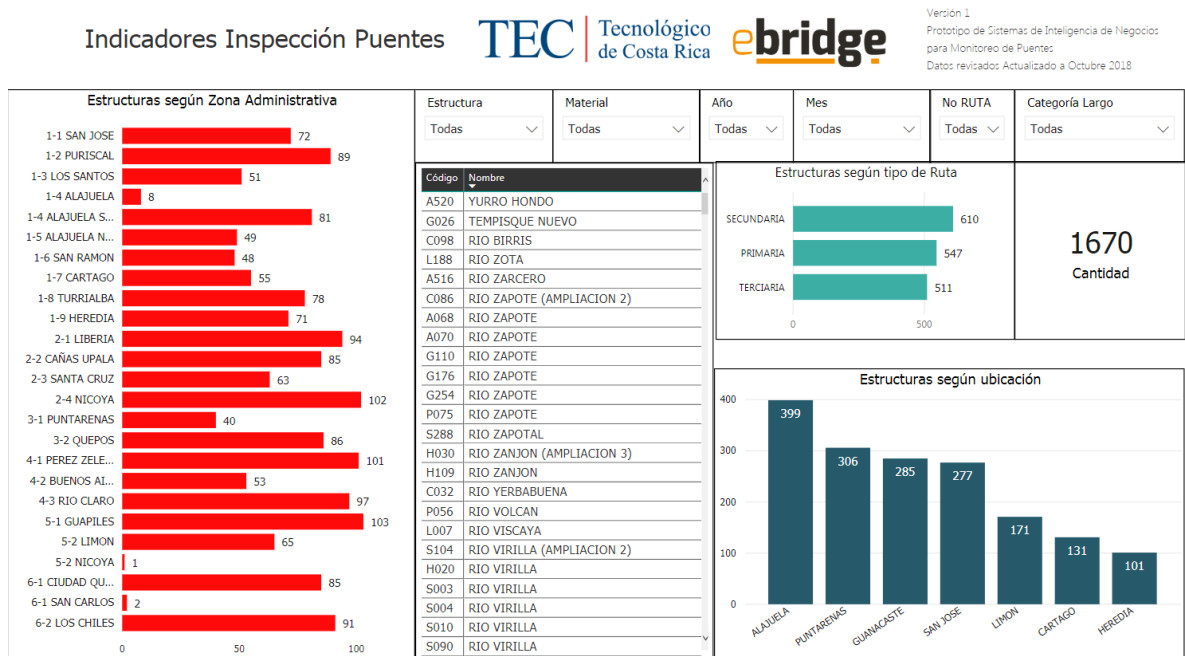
Indicadores Inspección Puentes

TEC Tecnológico de Costa Rica

ebridge

Versión 1
Prototipo de Sistemas de Inteligencia de Negocios para Monitoreo de Puentes
Datos revisados Actualizado a Octubre 2018

Estructuras según Zona Administrativa

| Zona | Cantidad |
|---|---|
| 1-1 SAN JOSE | 72 |
| 1-2 PURISCAL | 89 |
| 1-3 LOS SANTOS | 51 |
| 1-4 ALAJUELA | 8 |
| 1-4 ALAJUELA S... | 81 |
| 1-5 ALAJUELA N... | 49 |
| 1-6 SAN RAMON | 48 |
| 1-7 CARTAGO | 55 |
| 1-8 TURRIALBA | 78 |
| 1-9 HEREDIA | 71 |
| 2-1 LIBERIA | 94 |
| 2-2 CAÑAS UPALA | 85 |
| 2-3 SANTA CRUZ | 63 |
| 2-4 NICOYA | 102 |
| 3-1 PUNTARENAS | 40 |
| 3-2 QUEPOS | 86 |
| 4-1 PEREZ ZELE... | 101 |
| 4-2 BUENOS AI... | 53 |
| 4-3 RIO CLARO | 97 |
| 5-1 GUAPILES | 103 |
| 5-2 LIMON | 65 |
| 5-2 NICOYA | 1 |
| 6-1 CIUDAD QU... | 85 |
| 6-1 SAN CARLOS | 2 |
| 6-2 LOS CHILES | 91 |

0 50 100

Estructura Todas
Material Todas
Año Todas
Mes Todas
No RUTA Todas
Categoría Largo Todas

| Código | Nombre |
|---|---|
| A520 | YURRO HONDO |
| G026 | TEMPISQUE NUEVO |
| C098 | RIO BIRRIS |
| L188 | RIO ZOTA |
| A516 | RIO ZARCERO |
| C086 | RIO ZAPOTE (AMPLIACION 2) |
| A068 | RIO ZAPOTE |
| A070 | RIO ZAPOTE |
| G110 | RIO ZAPOTE |
| G176 | RIO ZAPOTE |
| G254 | RIO ZAPOTE |
| P075 | RIO ZAPOTE |
| S288 | RIO ZAPOTAL |
| H030 | RIO ZANJON (AMPLIACION 3) |
| H109 | RIO ZANJON |
| C032 | RIO YERBABUENA |
| P056 | RIO VOLCAN |
| L007 | RIO VISCAYA |
| S104 | RIO VIRILLA (AMPLIACION 2) |
| H020 | RIO VIRILLA |
| S003 | RIO VIRILLA |
| S004 | RIO VIRILLA |
| S010 | RIO VIRILLA |
| S090 | RIO VIRILLA |

Estructuras según tipo de Ruta

| Tipo | Cantidad |
|---|---|
| SECUNDARIA | 610 |
| PRIMARIA | 547 |
| TERCIARIA | 511 |

0 500

1670
Cantidad

Estructuras según ubicación

| Ubicación | Cantidad |
|---|---|
| ALAJUELA | 399 |
| PUNTARENAS | 306 |
| GUANACASTE | 285 |
| SAN JOSE | 277 |
| LIMON | 171 |
| CARTAGO | 131 |
| HEREDIA | 101 |

0 100 200 300 400